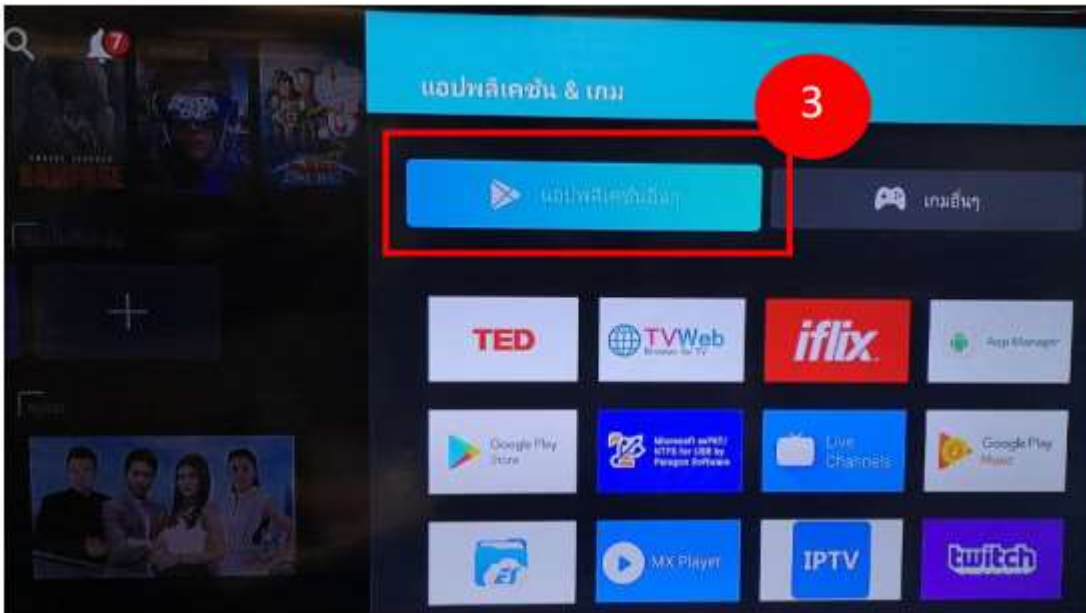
7

แอปพลิเคชัน & เกม

3

แอปพลิเคชันอื่นๆ

เกมอื่นๆ

TED

TVWeb
Browser for TV

iflix

App Manager

Google Play Store

Microsoft exFAT/NTFS for USB by Paragon Software

Live Channels

Google Play Music

MX Player

IPTV

twitch